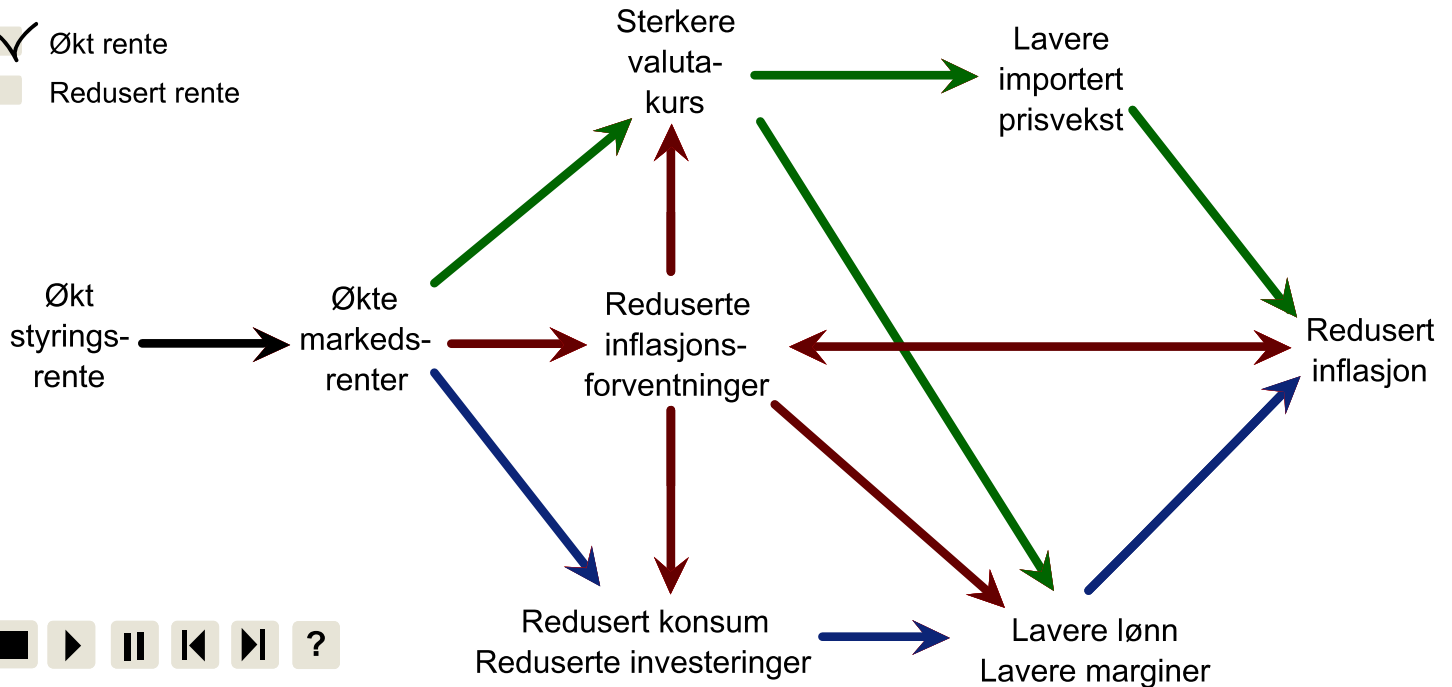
Økt rente
Redusert rente

Sterkere valutakurs

Lavere importert prisvekst

Økt styringsrente

Økte markedsrenter

Reduserte inflasjonsforventninger

Redusert inflasjon

Redusert konsum
Reduserte investeringer

Lavere lønn
Lavere marginer

?